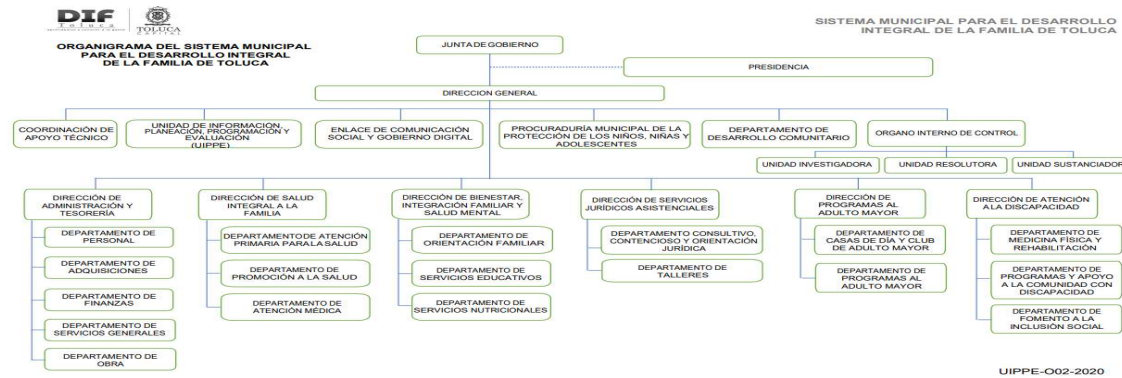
DIF Toluca

TOLUCA CAPITAL

SISTEMA MUNICIPAL PARA EL DESARROLLO INTEGRAL DE LA FAMILIA DE TOLUCA

ORGANIGRAMA DEL SISTEMA MUNICIPAL PARA EL DESARROLLO INTEGRAL DE LA FAMILIA DE TOLUCA

JUNTA DE GOBIERNO

PRESIDENCIA

DIRECCION GENERAL

COORDINACIÓN DE APOYO TÉCNICO

UNIDAD DE INFORMACIÓN, PLANEACIÓN, PROGRAMACIÓN Y EVALUACIÓN (UIPPE)

ENLACE DE COMUNICACIÓN SOCIAL Y GOBIERNO DIGITAL

PROCURADURÍA MUNICIPAL DE LA PROTECCIÓN DE LOS NIÑOS, NIÑAS Y ADOLESCENTES

DEPARTAMENTO DE DESARROLLO COMUNITARIO

ORGANO INTERNO DE CONTROL

UNIDAD INVESTIGADORA

UNIDAD RESOLUTORA

UNIDAD SUSTANCIADOR

DIRECCIÓN DE ADMINISTRACIÓN Y TESORERÍA

DEPARTAMENTO DE PERSONAL

DEPARTAMENTO DE ADQUISICIONES

DEPARTAMENTO DE FINANZAS

DEPARTAMENTO DE SERVICIOS GENERALES

DEPARTAMENTO DE OBRA

DIRECCIÓN DE SALUD INTEGRAL A LA FAMILIA

DEPARTAMENTO DE ATENCIÓN PRIMARIA PARA LA SALUD

DEPARTAMENTO DE PROMOCIÓN A LA SALUD

DEPARTAMENTO DE ATENCIÓN MÉDICA

DIRECCIÓN DE BIENESTAR, INTEGRACIÓN FAMILIAR Y SALUD MENTAL

DEPARTAMENTO DE ORIENTACIÓN FAMILIAR

DEPARTAMENTO DE SERVICIOS EDUCATIVOS

DEPARTAMENTO DE SERVICIOS NUTRICIONALES

DIRECCIÓN DE SERVICIOS JURÍDICOS ASISTENCIALES

DEPARTAMENTO CONSULTIVO, CONTENCIOSO Y ORIENTACIÓN JURÍDICA

DEPARTAMENTO DE TALLERES

DIRECCIÓN DE PROGRAMAS AL ADULTO MAYOR

DEPARTAMENTO DE CASAS DE DÍA Y CLUB DE ADULTO MAYOR

DEPARTAMENTO DE PROGRAMAS AL ADULTO MAYOR

DIRECCIÓN DE ATENCIÓN A LA DISCAPACIDAD

DEPARTAMENTO DE MEDICINA FÍSICA Y REHABILITACIÓN

DEPARTAMENTO DE PROGRAMAS Y APOYO A LA COMUNIDAD CON DISCAPACIDAD

DEPARTAMENTO DE FOMENTO A LA INCLUSIÓN SOCIAL

UIPPE-O02-2020